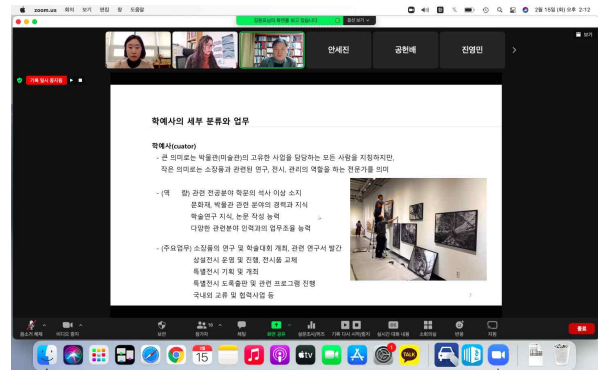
zoom.us 회의 보기 편집 창 도움말

임현화님의 화면을 보고 있습니다 옵션 보기

2월 15일 (화) 오후 2:12

안세진 공현배 진영민

보기

기록 일시 중지됨

학예사의 세부 분류와 업무

학예사(cuator)
- 큰 의미로는 박물관(미술관)의 고유한 사업을 담당하는 모든 사람을 지칭하지만, 작은 의미로는 소장품과 관련된 연구, 전시, 관리의 역할을 하는 전문가를 의미

- (역 량) 관련 전공분야 학문의 석사 이상 소지
문화재, 박물관 관련 분야의 경력과 지식
학술연구 지식, 논문 작성 능력
다양한 관련분야 인력과의 업무조율 능력

- (주요업무) 소장품의 연구 및 학술대회 개최, 관련 연구서 발간
상설전시 운영 및 진행, 전시품 교체
특별전시 기획 및 개최
특별전시 도록출판 및 관련 프로그램 진행
국내외 교류 및 협력사업 등

음소거 해제 비디오 중지 보안 참가자 18 채팅 화면 공유 설문조사/투표 기록 다시 시작/중지 실시간 대화 내용 소회의실 반응 지원 종료

15 TALK